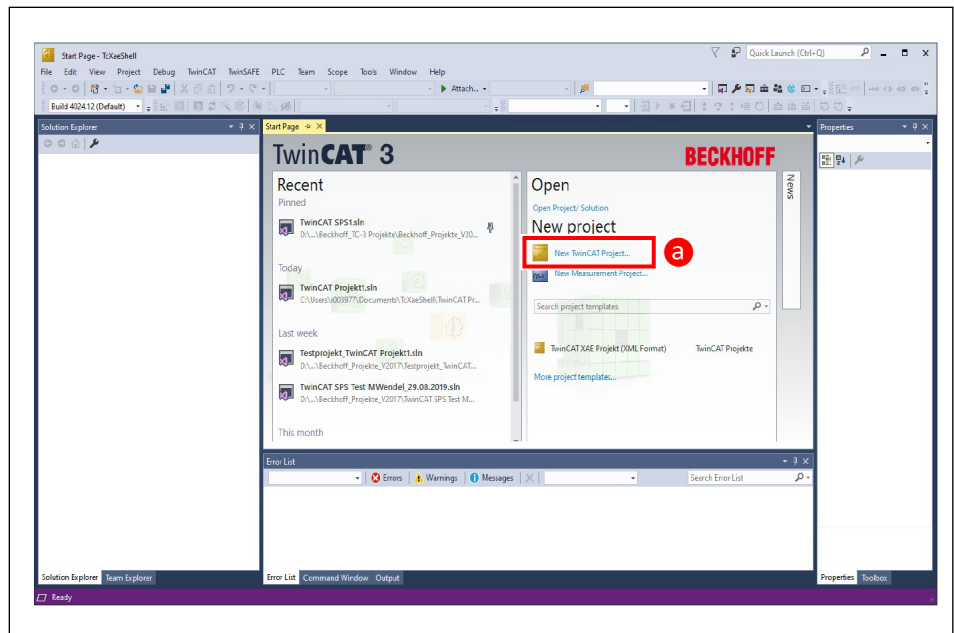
Start Page - TcXaeShell

Quick Launch (Ctrl+Q)

File Edit View Project Debug TwinCAT TwinSAFE PLC Team Scope Tools Window Help

Attach...

Build 4024.12 (Default)

Solution Explorer

Start Page

Properties

TwinCAT 3

BECKHOFF

Recent

Pinned

TwinCAT SPS1.sln
D:\...\Beckhoff_TC-3 Projekte\Beckhoff_Projekte_V20...

Today

TwinCAT Projekt1.sln
C:\Users\i003977\Documents\TcXaeShell\TwinCAT Pr...

Last week

Testprojekt_TwinCAT Projekt1.sln
D:\...\Beckhoff_Projekte_V2017\Testprojekt_TwinCAT...

TwinCAT SPS Test MWendel_29.08.2019.sln
D:\...\Beckhoff_Projekte_V2017\TwinCAT SPS Test M...

This month

Open

Open Project/ Solution

New project

New TwinCAT Project...

a

New Measurement Project...

Search project templates

TwinCAT XAE Projekt (XML Format) TwinCAT Projekte

More project templates...

News

Error List

Errors Warnings Messages

Search Error List

Solution Explorer Team Explorer

Error List Command Window Output

Properties Toolbox

Ready